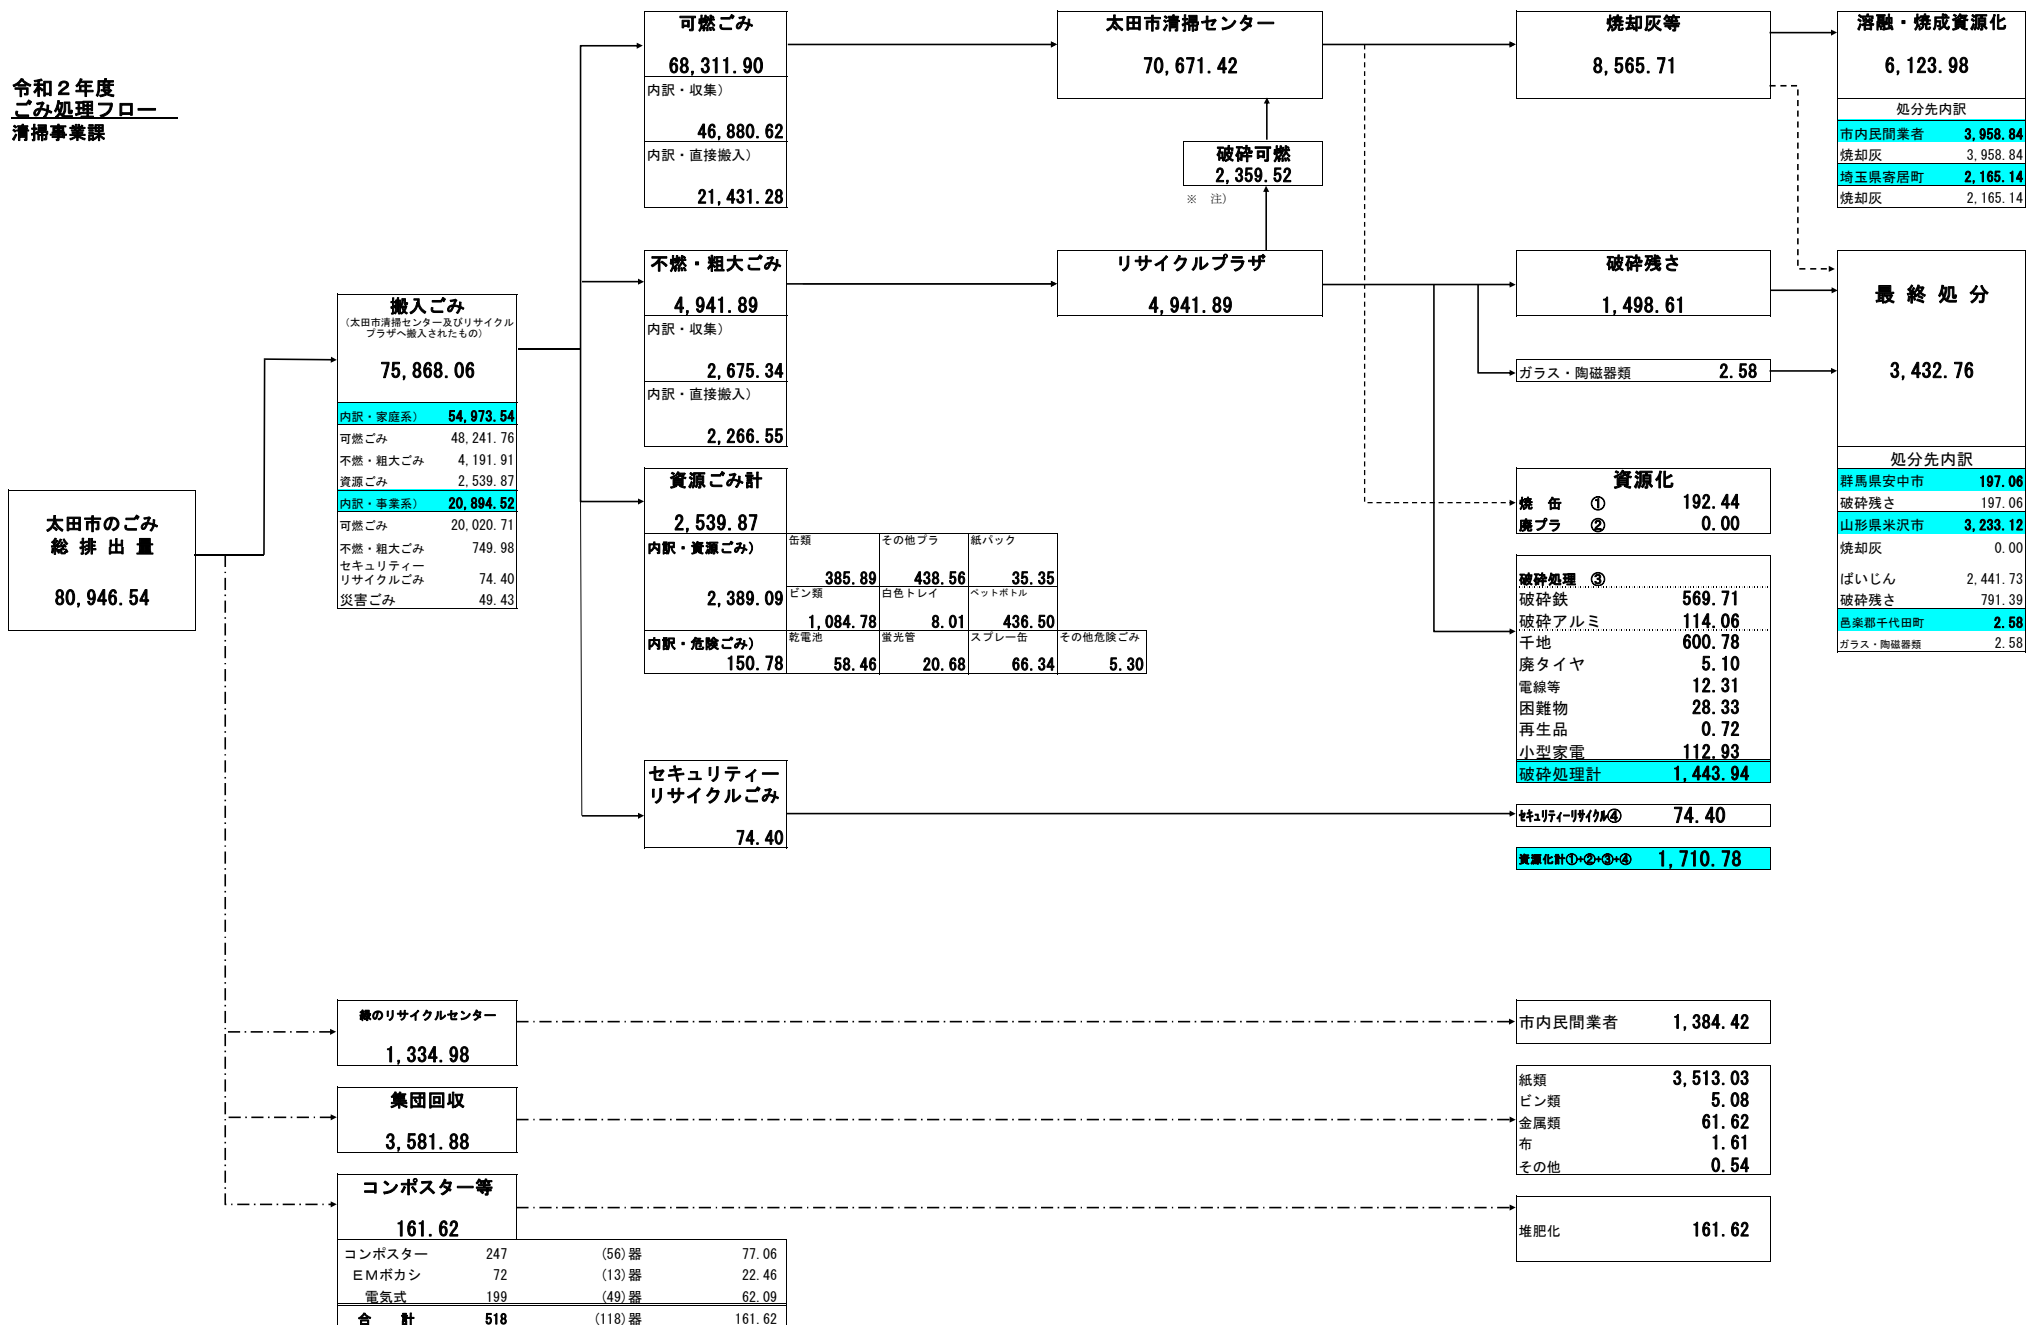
令和２年度
ごみ処理フロー
清掃事業課

太田市のごみ
総 排 出 量
80,946.54

搬入ごみ
（太田市清掃センター及びリサイクルプラザへ搬入されたもの）
75,868.06

| 内訳・家庭系） | 54,973.54 |
|---|---|
| 可燃ごみ | 48,241.76 |
| 不燃・粗大ごみ | 4,191.91 |
| 資源ごみ | 2,539.87 |
| 内訳・事業系） | 20,894.52 |
| 可燃ごみ | 20,020.71 |
| 不燃・粗大ごみ | 749.98 |
| セキュリティーリサイクルごみ | 74.40 |
| 災害ごみ | 49.43 |

可燃ごみ
68,311.90
内訳・収集）
46,880.62
内訳・直接搬入）
21,431.28

不燃・粗大ごみ
4,941.89
内訳・収集）
2,675.34
内訳・直接搬入）
2,266.55

資源ごみ計
2,539.87
内訳・資源ごみ）
2,389.09

| 缶類 | その他プラ | 紙パック |
|---|---|---|
| 385.89 | 438.56 | 35.35 |
| ビン類 | 白色トレイ | ペットボトル |
| 1,084.78 | 8.01 | 436.50 |

内訳・危険ごみ）
150.78

| 乾電池 | 蛍光管 | スプレー缶 | その他危険ごみ |
|---|---|---|---|
| 58.46 | 20.68 | 66.34 | 5.30 |

セキュリティー
リサイクルごみ
74.40

太田市清掃センター
70,671.42

破砕可燃
2,359.52
※ 注）

リサイクルプラザ
4,941.89

焼却灰等
8,565.71

破砕残さ
1,498.61

ガラス・陶磁器類 2.58

資源化
焼 缶 ① 192.44
廃プラ ② 0.00

破砕処理 ③
破砕鉄 569.71
破砕アルミ 114.06
千地 600.78
廃タイヤ 5.10
電線等 12.31
困難物 28.33
再生品 0.72
小型家電 112.93
破砕処理計 1,443.94

ｾｷｭﾘﾃｨｰﾘｻｲｸﾙ④ 74.40

資源化計①+②+③+④ 1,710.78

溶融・焼成資源化
6,123.98
処分先内訳
| 市内民間業者 | 3,958.84 |
|---|---|
| 焼却灰 | 3,958.84 |
| 埼玉県寄居町 | 2,165.14 |
| 焼却灰 | 2,165.14 |

最 終 処 分
3,432.76
処分先内訳
| 群馬県安中市 | 197.06 |
|---|---|
| 破砕残さ | 197.06 |
| 山形県米沢市 | 3,233.12 |
| 焼却灰 | 0.00 |
| ばいじん | 2,441.73 |
| 破砕残さ | 791.39 |
| 邑楽郡千代田町 | 2.58 |
| ガラス・陶磁器類 | 2.58 |

緑のリサイクルセンター
1,334.98

市内民間業者 1,384.42

集団回収
3,581.88

紙類 3,513.03
ビン類 5.08
金属類 61.62
布 1.61
その他 0.54

コンポスター等
161.62

| コンポスター | 247 | (56)器 | 77.06 |
|---|---|---|---|
| ＥＭボカシ | 72 | (13)器 | 22.46 |
| 電気式 | 199 | (49)器 | 62.09 |
| 合 計 | 518 | (118)器 | 161.62 |

堆肥化 161.62